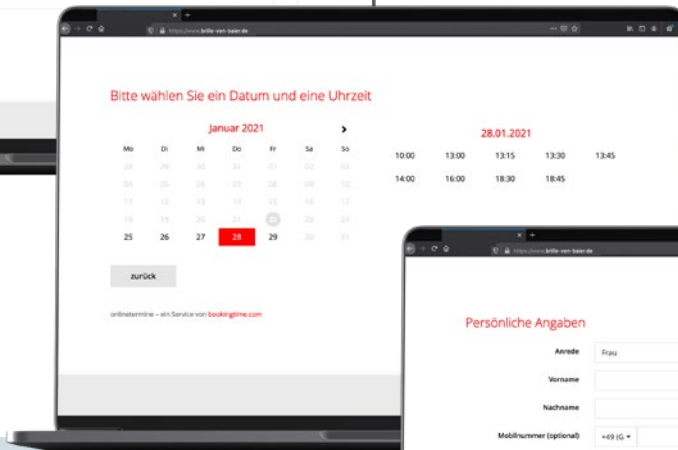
https://www.brille-von-baer.de

Bitte wählen Sie ein Datum und eine Uhrzeit

Januar 2021

| Mo | Di | Mi | Do | Fr | Sa | So |
|---|---|---|---|---|---|---|
| 28 | 29 | 30 | 31 | 01 | 02 | 03 |
| 04 | 05 | 06 | 07 | 08 | 09 | 10 |
| 11 | 12 | 13 | 14 | 15 | 16 | 17 |
| 18 | 19 | 20 | 21 | 22 | 23 | 24 |
| 25 | 26 | 27 | 28 | 29 | 30 | 31 |

28.01.2021

10:00 13:00 13:15 13:30 13:45
14:00 16:00 18:30 18:45

zurück

onlinetermine – ein Service von bookingtime.com

https://www.brille-von-baer.de

Persönliche Angaben

Anrede Frau
Vorname
Nachname
Mobilnummer (optional) +49 (G